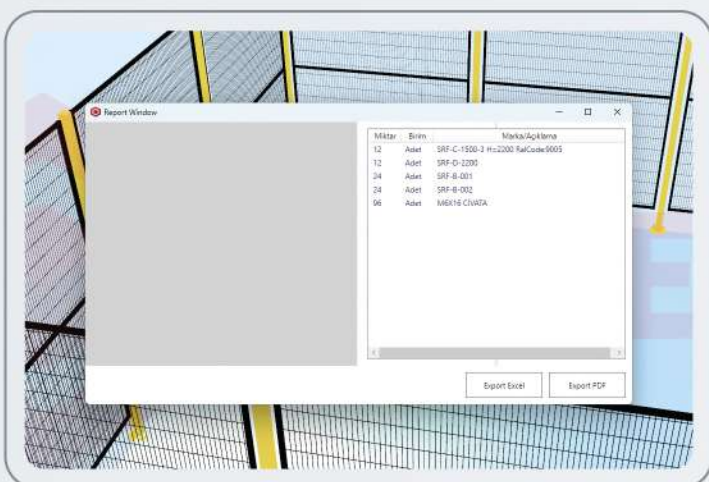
Report Window

| Miktar | Birim | Marka/Açıklama |
|---|---|---|
| 12 | Adet | SRF-C-1500-3 H=2200 RalCode:9005 |
| 12 | Adet | SRF-D-2200 |
| 24 | Adet | SRF-B-001 |
| 24 | Adet | SRF-B-002 |
| 96 | Adet | M6X16 CIVATA |

Export Excel

Export PDF